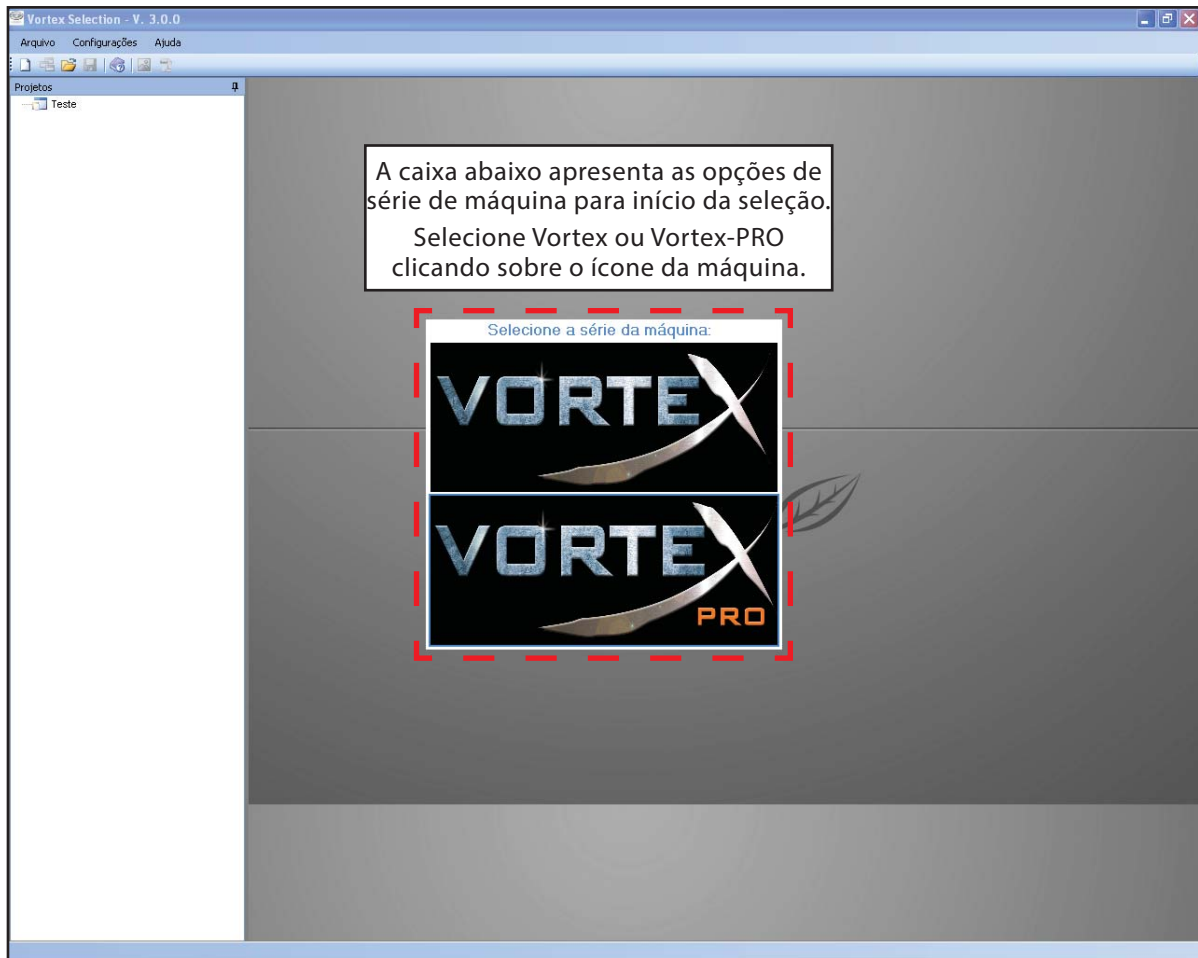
Vortex Selection - V. 3.0.0

Arquivo Configurações Ajuda

Projetos

Teste

A caixa abaixo apresenta as opções de série de máquina para início da seleção.

Selecione Vortex ou Vortex-PRO clicando sobre o ícone da máquina.

Selecione a série da máquina:

VORTEX

VORTEX PRO